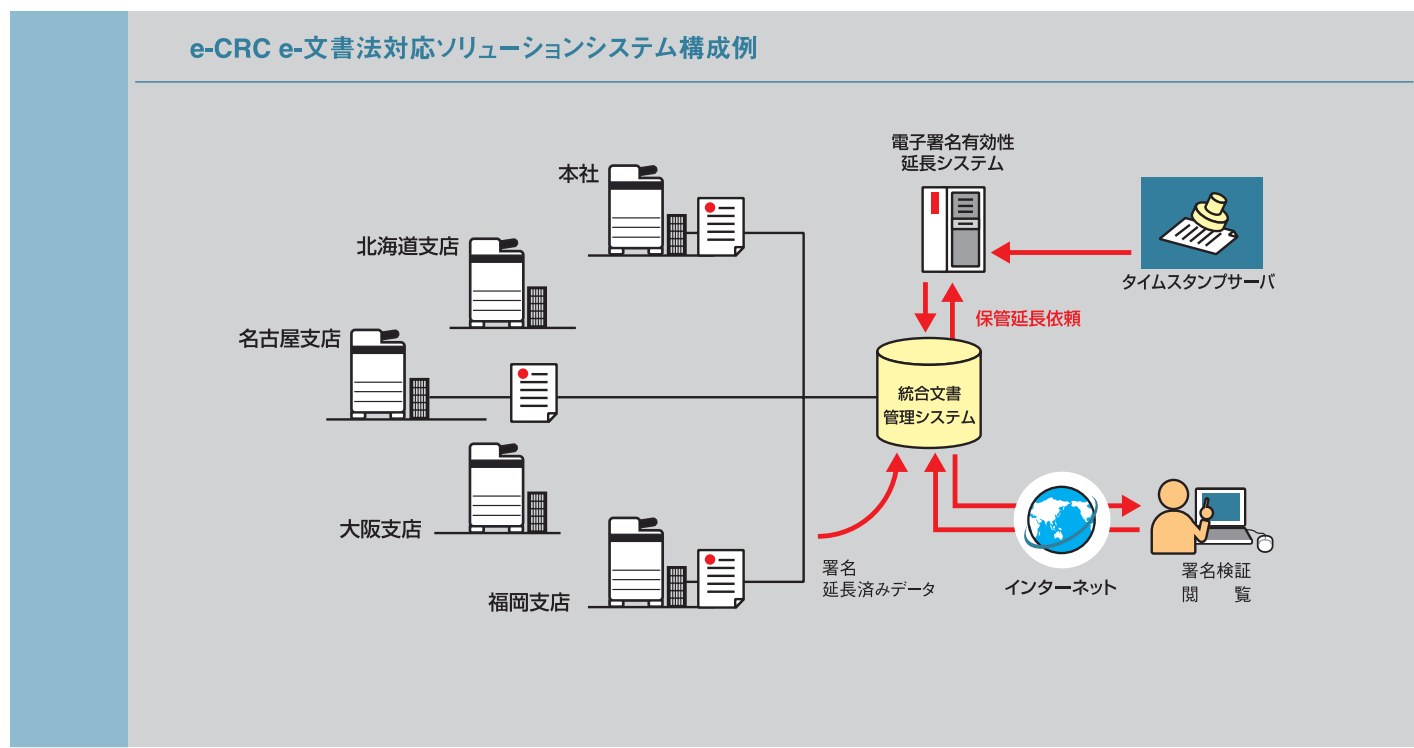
e-CRC e-文書法対応ソリューションシステム構成例

電子署名有効性
延長システム

本社

北海道支店

名古屋支店

大阪支店

福岡支店

タイムスタンプサーバ

保管延長依頼

統合文書
管理システム

署名
延長済みデータ

インターネット

署名検証
閲　　覧